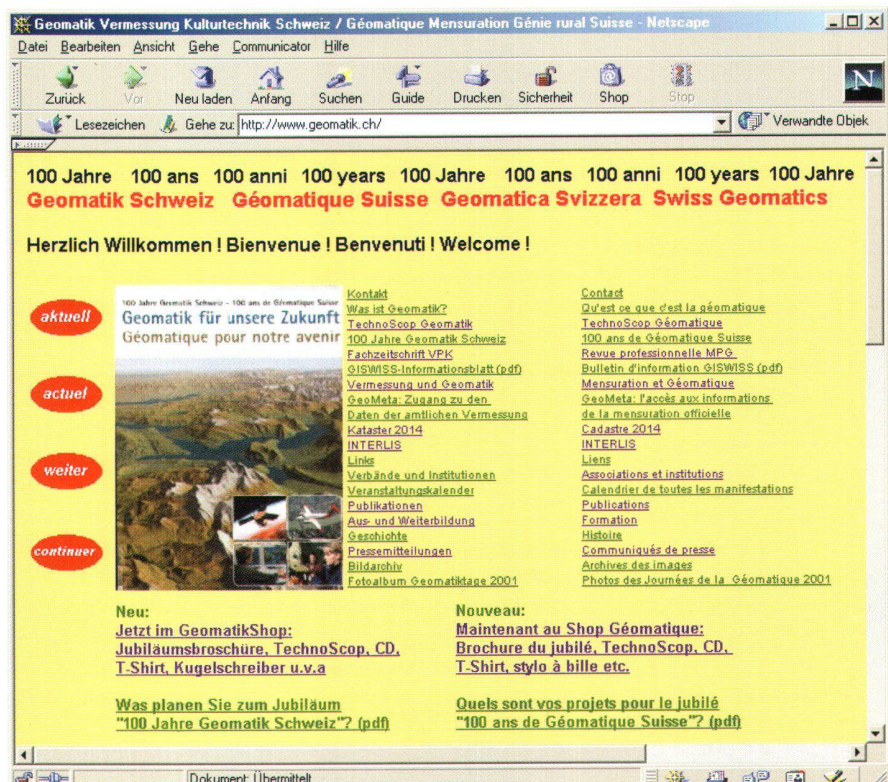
Geomatik Vermessung Kulturtechnik Schweiz / Géomatique Mensuration Génie rural Suisse - Netscape

Datei Bearbeiten Ansicht Gehe Communicator Hilfe

Zurück Vor Neu laden Anfang Suchen Guide Drucken Sicherheit Shop Stop

Lesezeichen Gehe zu: http://www.geomatik.ch/ Verwandte Objek

100 Jahre 100 ans 100 anni 100 years 100 Jahre 100 ans 100 anni 100 years 100 Jahre
Geomatik Schweiz Géomatique Suisse Geomatica Svizzera Swiss Geomatics

Herzlich Willkommen ! Bienvenue ! Benvenuti ! Welcome !

aktuell

actuel

weiter

continuer

100 Jahre Geomatik Schweiz – 100 ans de Géomatique Suisse
Geomatik für unsere Zukunft
Géomatique pour notre avenir

Kontakt
Was ist Geomatik?
TechnoScop Geomatik
100 Jahre Geomatik Schweiz
Fachzeitschrift VPK
GISWISS-Informationsblatt (pdf)
Vermessung und Geomatik
GeoMeta: Zugang zu den Daten der amtlichen Vermessung
Kataster 2014
INTERLIS
Links
Verbände und Institutionen
Veranstaltungskalender
Publikationen
Aus- und Weiterbildung
Geschichte
Pressemitteilungen
Bildarchiv
Fotoalbum Geomatiktage 2001

Contact
Qu'est ce que c'est la géomatique
TechnoScop Géomatique
100 ans de Géomatique Suisse
Revue professionnelle MPG
Bulletin d'information GISWISS (pdf)
Mensuration et Géomatique
GeoMeta: l'accès aux informations de la mensuration officielle
Cadastre 2014
INTERLIS
Liens
Associations et institutions
Calendrier de toutes les manifestations
Publications
Formation
Histoire
Communiqués de presse
Archives des images
Photos des Journées de la Géomatique 2001

Neu:
Jetzt im GeomatikShop:
Jubiläumsbroschüre, TechnoScop, CD, T-Shirt, Kugelschreiber u.v.a

Was planen Sie zum Jubiläum "100 Jahre Geomatik Schweiz"? (pdf)

Nouveau:
Maintenant au Shop Géomatique:
Brochure du jubilé, TechnoScop, CD, T-Shirt, stylo à bille etc.

Quels sont vos projets pour le jubilé "100 ans de Géomatique Suisse"? (pdf)

Dokument: Übermittelt